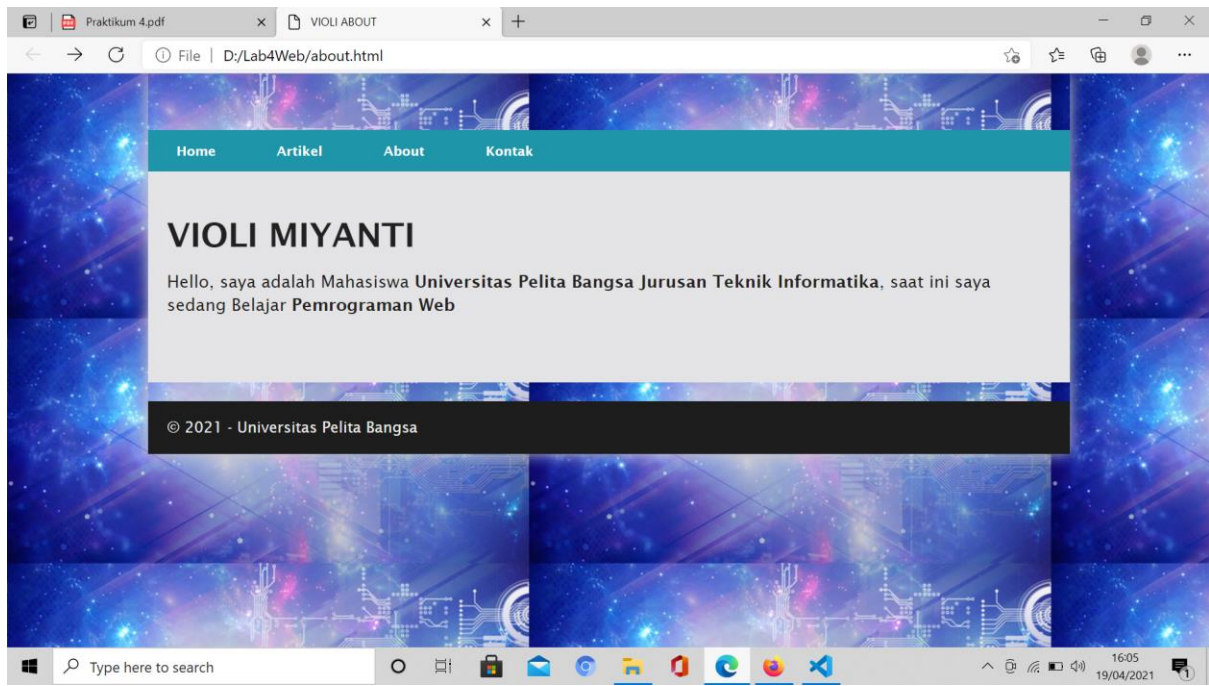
Praktikum 4.pdf
VIOLI ABOUT
File | D:/Lab4Web/about.html

Home Artikel About Kontak

VIOLI MIYANTI

Hello, saya adalah Mahasiswa **Universitas Pelita Bangsa Jurusan Teknik Informatika**, saat ini saya sedang Belajar **Pemrograman Web**

© 2021 - Universitas Pelita Bangsa

Type here to search
16:05
19/04/2021